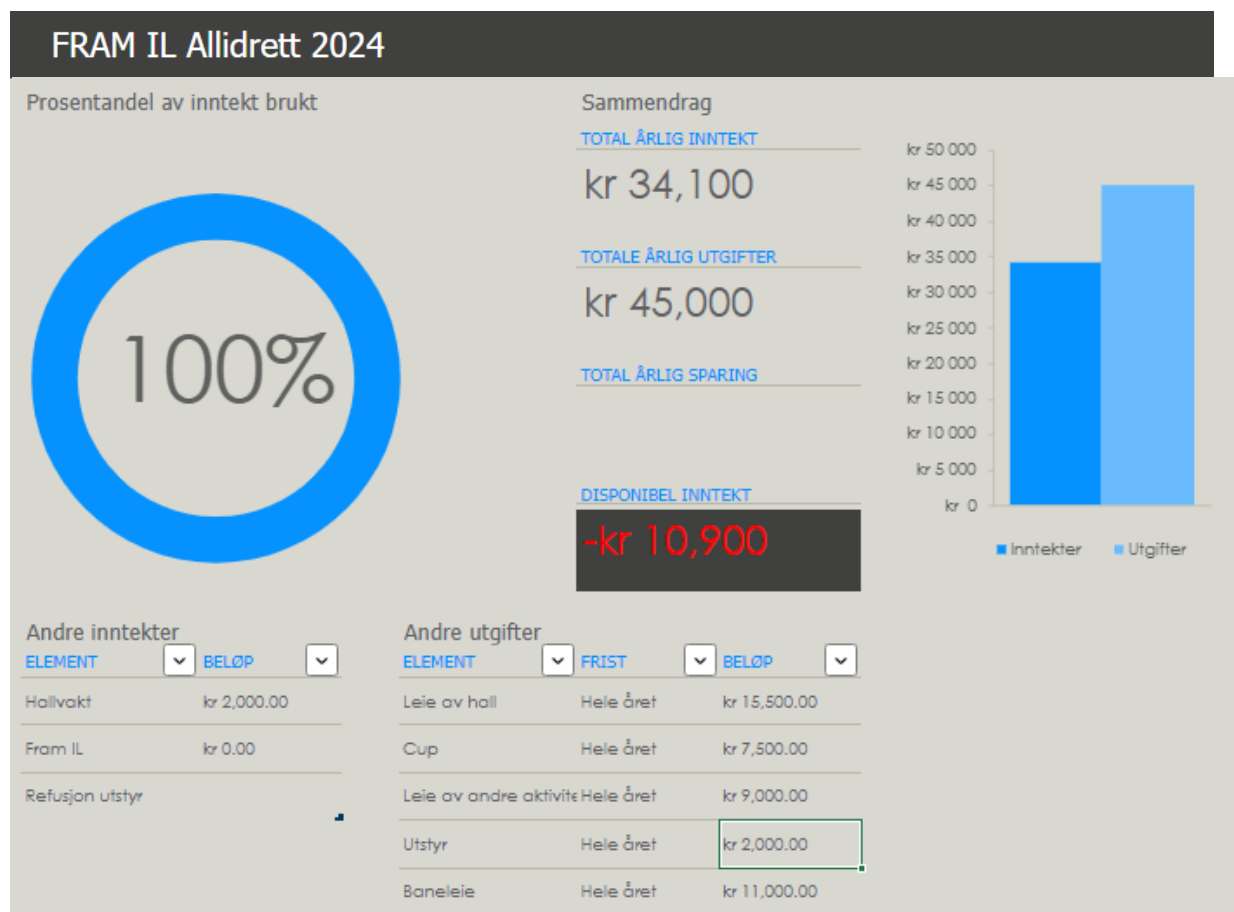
FRAM IL Allidrett 2024

Prosentandel av inntekt brukt

100%

Sammendrag

TOTAL ÅRLIG INNTEKT

kr 34,100

TOTALE ÅRLIG UTGIFTER

kr 45,000

TOTAL ÅRLIG SPARING

DISPONIBEL INNTEKT

-kr 10,900

kr 50 000
kr 45 000
kr 40 000
kr 35 000
kr 30 000
kr 25 000
kr 20 000
kr 15 000
kr 10 000
kr 5 000
kr 0

Inntekter Utgifter

Andre inntekter

| ELEMENT | BELØP |
|---|---|
| Hallvakt | kr 2,000.00 |
| Fram IL | kr 0.00 |
| Refusjon utstyr | |

Andre utgifter

| ELEMENT | FRIST | BELØP |
|---|---|---|
| Leie av hall | Hele året | kr 15,500.00 |
| Cup | Hele året | kr 7,500.00 |
| Leie av andre aktivite | Hele året | kr 9,000.00 |
| Utstyr | Hele året | kr 2,000.00 |
| Baneleie | Hele året | kr 11,000.00 |